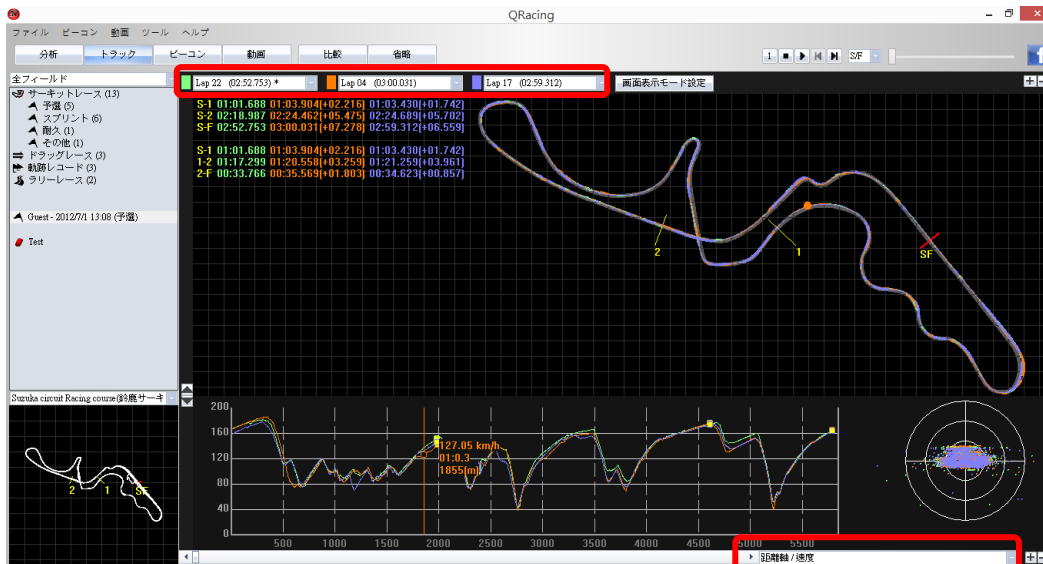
QRacing

ファイル ビーコン 動画 ツール ヘルプ

分析 トラック ビーコン 動画 比較 省略

1 S/F

全フィールド

サーキットレース (13)
予選 (5)
スプリント (6)
耐久 (1)
その他 (1)
ドラッグレース (3)
軌跡レコード (3)
ラリーレース (2)

Guest - 2012/7/1 13:08 (予選)

Test

Suzuka circuit Racing course(鈴鹿サーキ

2 1 SF

Lap 22 (02:52.753) * | Lap 04 (03:00.031) | Lap 17 (02:59.312) | 画面表示モード設定

S-1 01:01.688 01:03.904(+02.216) 01:03.430(+01.742)
S-2 02:18.987 02:24.462(+05.475) 02:24.689(+05.702)
S-F 02:52.753 03:00.031(+07.278) 02:59.312(+06.559)

S-1 01:01.688 01:03.904(+02.216) 01:03.430(+01.742)
1-2 01:17.299 01:20.558(+03.259) 01:21.259(+03.961)
2-F 00:33.766 00:35.569(+01.803) 00:34.623(+00.857)

2 1 SF

200
160
120
80
40
0

127.05 km/h
01:0.3
1855(m)

500 1000 1500 2000 2500 3000 3500 4000 4500 5000 5500

距離軸 / 速度